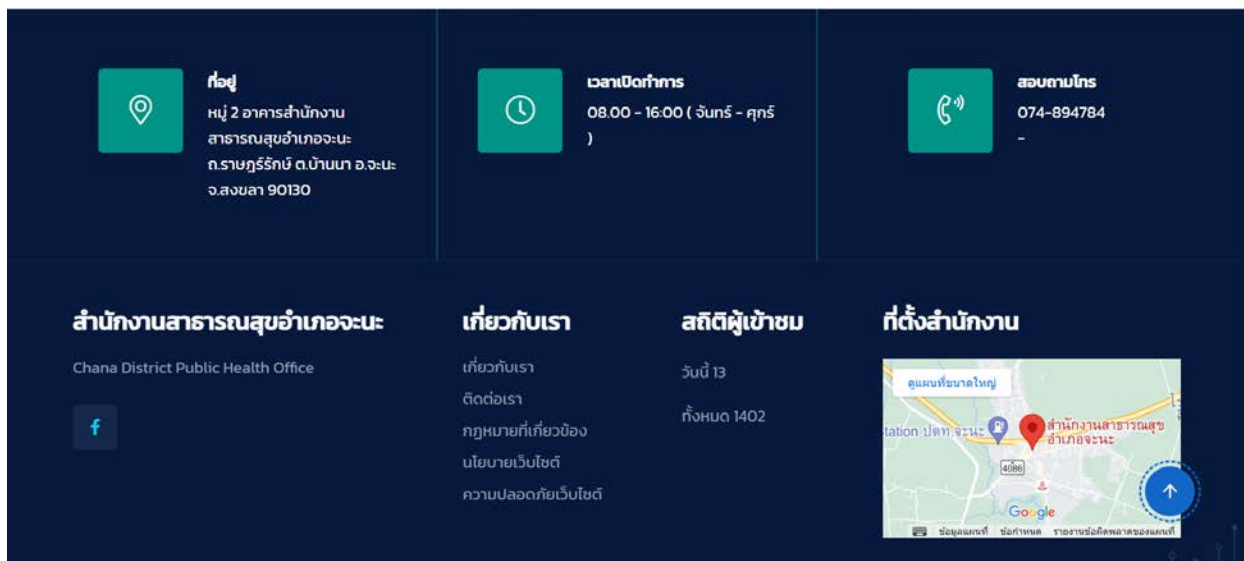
ที่อยู่
หมู่ 2 อาคารสำนักงานสาธารณสุขอำเภอจะนะ ถ.ราษฎร์รักษ์ ต.บ้านนา อ.จะนะ จ.สงขลา 90130

เวลาเปิดทำการ
08.00 - 16:00 ( จันทร์ - ศุกร์ )

สอบถามโทร
074-894784
-

สำนักงานสาธารณสุขอำเภอจะนะ
Chana District Public Health Office
f

เกี่ยวกับเรา
เกี่ยวกับเรา
ติดต่อเรา
กฎหมายที่เกี่ยวข้อง
นโยบายเว็บไซต์
ความปลอดภัยเว็บไซต์

สถิติผู้เข้าชม
วันนี้ 13
ทั้งหมด 1402

ที่ตั้งสำนักงาน
ดูแผนที่ขนาดใหญ่
tation ปตท. จะนะ
สำนักงานสาธารณสุขอำเภอจะนะ
4086
Google
ข้อมูลแผนที่ ข้อกำหนด รายงานข้อผิดพลาดของแผนที่